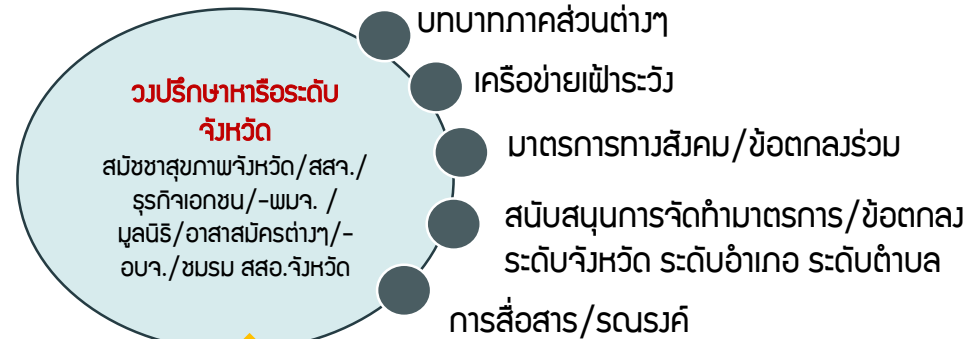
วงปรึกษาหารือระดับจังหวัด
สมัชชาสุขภาพจังหวัด/สสจ./ธุรกิจเอกชน/-พมจ. /มูลนิธิ/อาสาสมัครต่างๆ/-อบจ./ชมรม สสอ.จังหวัด

บทบาทภาคส่วนต่างๆ
เครือข่ายเฝ้าระวัง
มาตรการทางสังคม/ข้อตกลงร่วม
สนับสนุนการจัดทำมาตรการ/ข้อตกลง ระดับจังหวัด ระดับอำเภอ ระดับตำบล
การสื่อสาร/รณรงค์